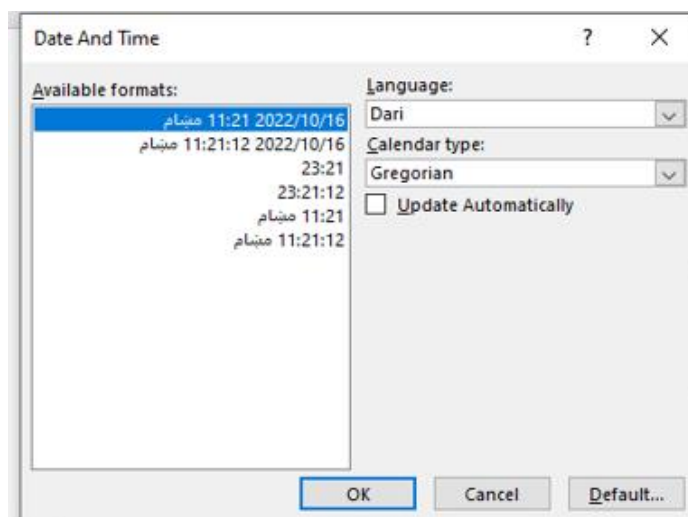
Date And Time

?

×

Available formats:

2022/10/16 11:21 مشام
2022/10/16 11:21:12 مشام
23:21
23:21:12
11:21 مشام
11:21:12 مشام

Language:
Dari

Calendar type:
Gregorian

Update Automatically

OK

Cancel

Default...